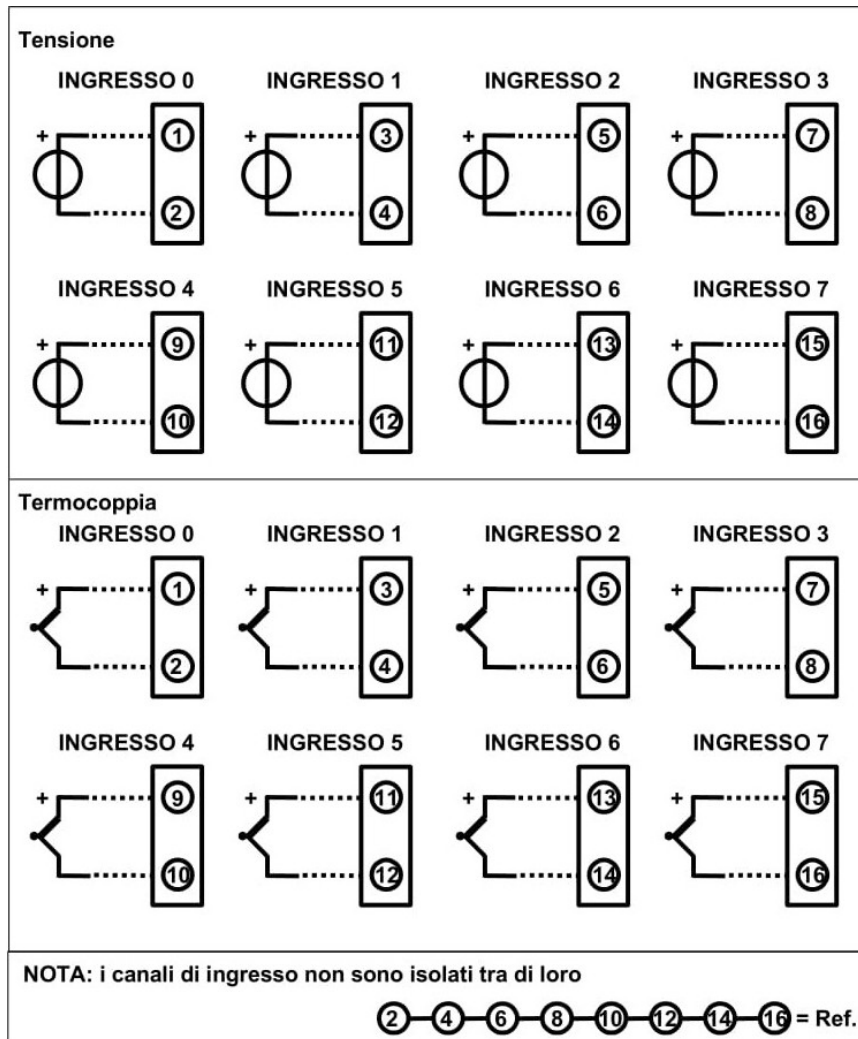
Tensione

INGRESSO 0
+
1
2

INGRESSO 1
+
3
4

INGRESSO 2
+
5
6

INGRESSO 3
+
7
8

INGRESSO 4
+
9
10

INGRESSO 5
+
11
12

INGRESSO 6
+
13
14

INGRESSO 7
+
15
16

Termocoppia

INGRESSO 0
+
1
2

INGRESSO 1
+
3
4

INGRESSO 2
+
5
6

INGRESSO 3
+
7
8

INGRESSO 4
+
9
10

INGRESSO 5
+
11
12

INGRESSO 6
+
13
14

INGRESSO 7
+
15
16

NOTA: i canali di ingresso non sono isolati tra di loro

2 4 6 8 10 12 14 16 = Ref.